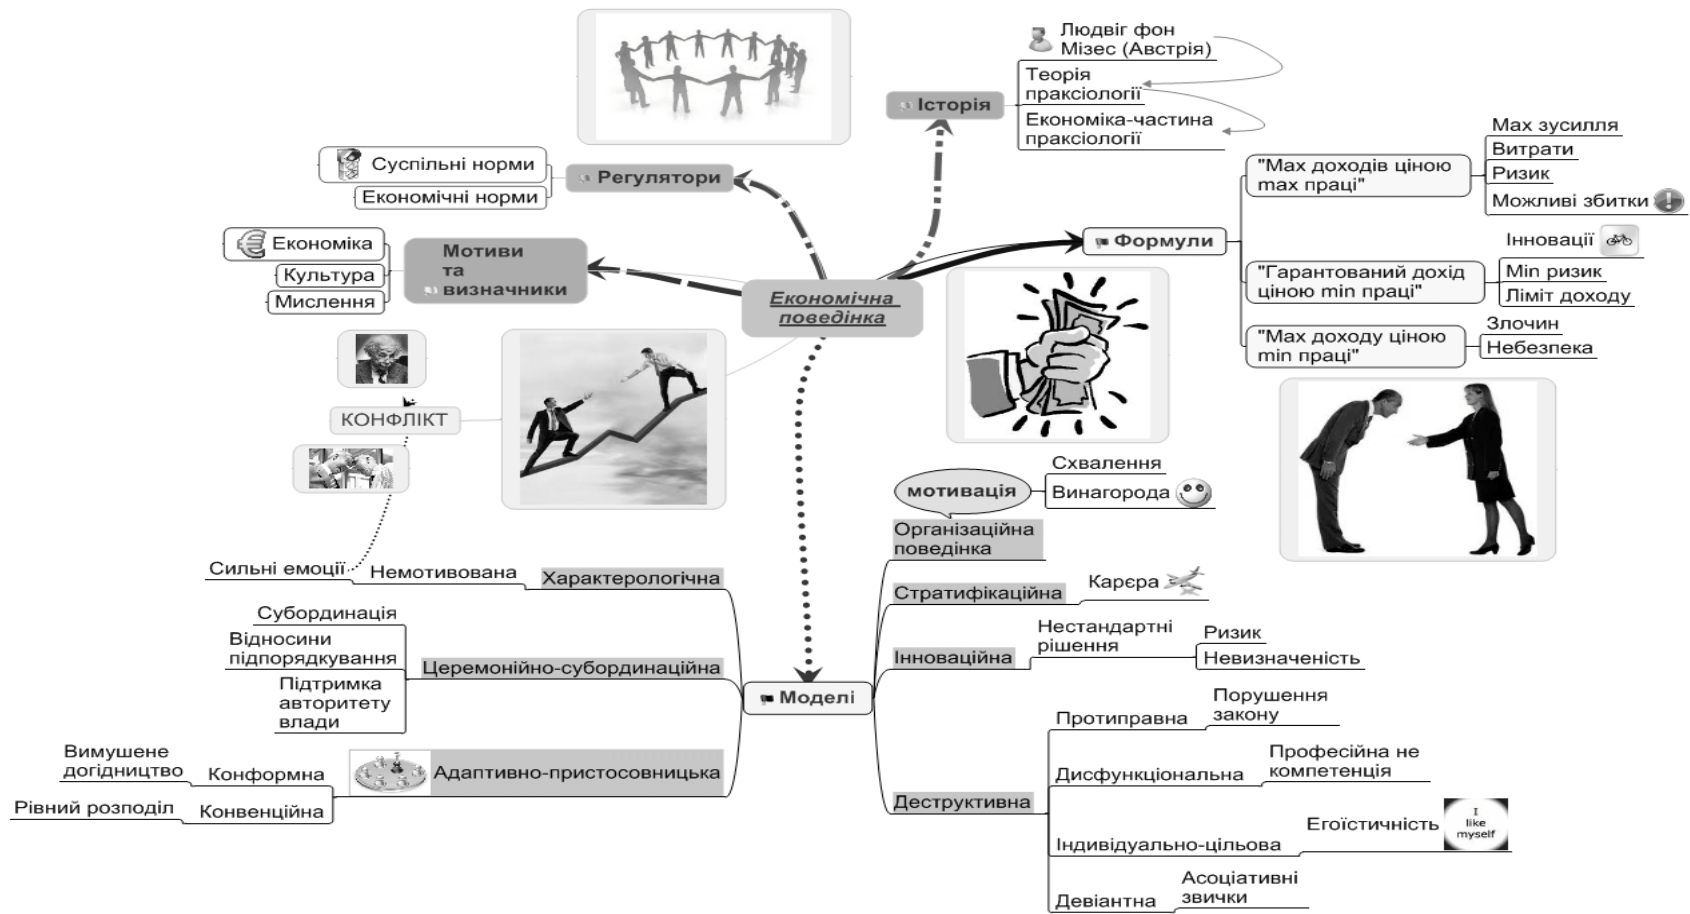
Економічна поведінка

Історія
Людвіг фон Мізес (Австрія)
Теорія праксіології
Економіка-частина праксіології

Регулятори
Суспільні норми
Економічні норми

Мотиви та визначники
Економіка
Культура
Мислення

КОНФЛІКТ

Формули
"Max доходів ціною max праці"
Max зусилля
Витрати
Ризик
Можливі збитки
"Гарантований дохід ціною min праці"
Інновації
Min ризик
Ліміт доходу
"Max доходу ціною min праці"
Злочин
Небезпека

Моделі
мотивація
Схвалення
Винагорода
Організаційна поведінка
Стратифікаційна
Карєра
Інноваційна
Нестандартні рішення
Ризик
Невизначеність
Деструктивна
Протиправна
Порушення закону
Дисфункціональна
Професійна не компетенція
Індивідуально-цільова
Егоїстичність
I like myself
Девіантна
Асоціативні звички

Характерологічна
Немотивована
Сильні емоції
Церемонійно-субординаційна
Субординація
Відносини підпорядкування
Підтримка авторитету влади
Адаптивно-пристосовницька
Конформна
Вимушене догідництво
Конвенційна
Рівний розподіл